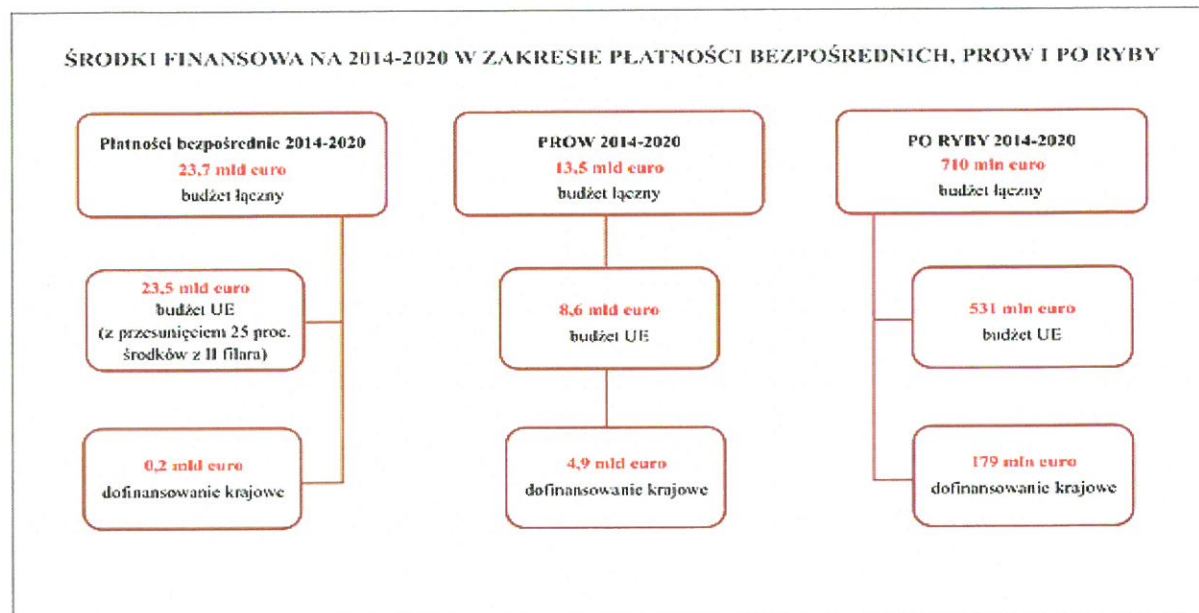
ŚRODKI FINANSOWA NA 2014-2020 W ZAKRESIE PŁATNOŚCI BEZPOŚREDNICH, PROW I PO RYBY

Płatności bezpośrednie 2014-2020
23,7 mld euro
budżet łączny

23,5 mld euro
budżet UE
(z przesunięciem 25 proc. środków z II filara)

0,2 mld euro
dofinansowanie krajowe

PROW 2014-2020
13,5 mld euro
budżet łączny

8,6 mld euro
budżet UE

4,9 mld euro
dofinansowanie krajowe

PO RYBY 2014-2020
710 mln euro
budżet łączny

531 mln euro
budżet UE

179 mln euro
dofinansowanie krajowe